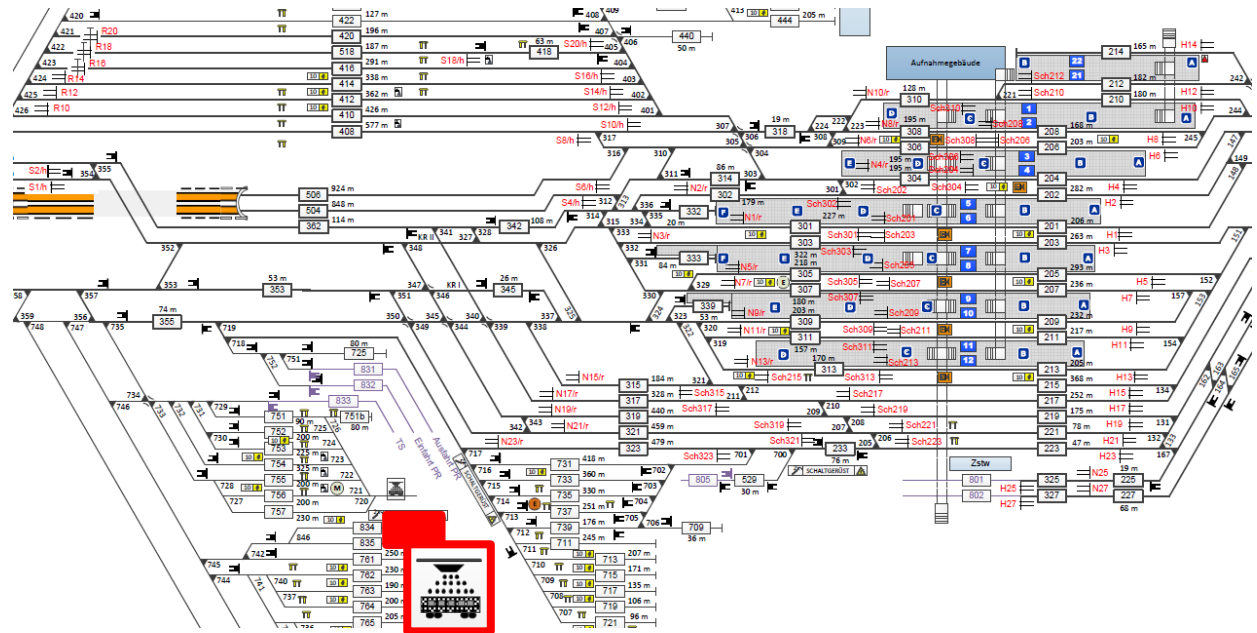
420 422 127 m 408 405 415 444 205 m
421 R20 420 196 m 407 440
422 R18 518 187 m 418 63 m S20/h 406 50 m
423 R16 416 291 m S18/h 404 214 165 m H14
424 R14 414 338 m S16/h 403 Aufnahmegebäude
425 R12 412 362 m S14/h 402 22 Sch212 21 212 182 m H12
426 R10 410 426 m S12/h 401 N10/r 128 m 310 Sch210 210 H10 244
408 577 m S10/h 307 19 m 318 224 222 223 221 1 2
S8/h 316 305 306 304 308 N8/r 195 m 308 Sch308 Sch206 208 168 m H8 245
S2/h 310 306 203 m 206 H6
S1/h 354 355 311 314 86 m 303 304 N4/r 195 m 3 4
506 924 m S6/h N2/r 302 179 m 301 302 Sch202 Sch304 204 282 m H4
504 848 m S4/h 313 336 332 Sch302 202 H2
362 114 m 342 108 m 314 315 334 335 N1/r 227 m Sch201 5 6 201 206 m
352 KR II 341 327 328 333 N3/r 301 Sch203 203 263 m H1
353 53 m 348 26 m 332 333 303 Sch303 7 8 H3
58 357 353 347 KR I 345 331 84 m N5/r 322 m 218 m Sch205 205 293 m H5 152
351 346 329 N7/r 305 Sch305 Sch207 207 236 m H7 157
359 748 747 356 74 m 330 339 N8/r 307 Sch307 9 10 156
735 355 719 350 349 345 344 340 339 338 324 323 325 180 m Sch209 209 232 m
718 80 m 320 N11/r 309 203 m Sch309 Sch211 211 217 m H9 155
751 725 319 Sch311 11 12 H11 154
752 831 N13/r 311 157 m Sch213 213 205 m
832 N15/r 315 184 m 321 Sch215 313 170 m Sch313 215 368 m H13
734 833 N17/r 317 328 m Sch315 212 211 Sch217 217 252 m H15 134
746 733 732 731 729 751 751b N19/r 319 440 m Sch317 209 210 Sch219 219 175 m H17
752 90 m 343 N21/r 321 459 m Sch319 208 207 Sch221 221 78 m H19 131
730 753 200 m 724 342 N23/r 323 479 m Sch321 206 205 Sch223 223 47 m H21 132
754 325 m 723 TS 717 731 418 m Sch323 701 700 233 H23 167
728 755 225 m 722 Einfahrt PR 716 733 360 m 702 Zstw N25
727 756 200 m M 720 Ausfahrt PR 715 735 330 m 703 805 529 801 H25 325 19 m 225
757 200 m 714 737 251 m 704 30 m SCHALTGERÜST 802 H27 327 N27 227 68 m
230 m 834 713 739 176 m 705 706 709
846 835 712 711 245 m 36 m
742 761 250 711 713 205 m
745 744 762 230 710 715 171 m
741 740 763 190 709 717 230 m
737 764 200 708 719 106 m
736 765 205 707 721 96 m